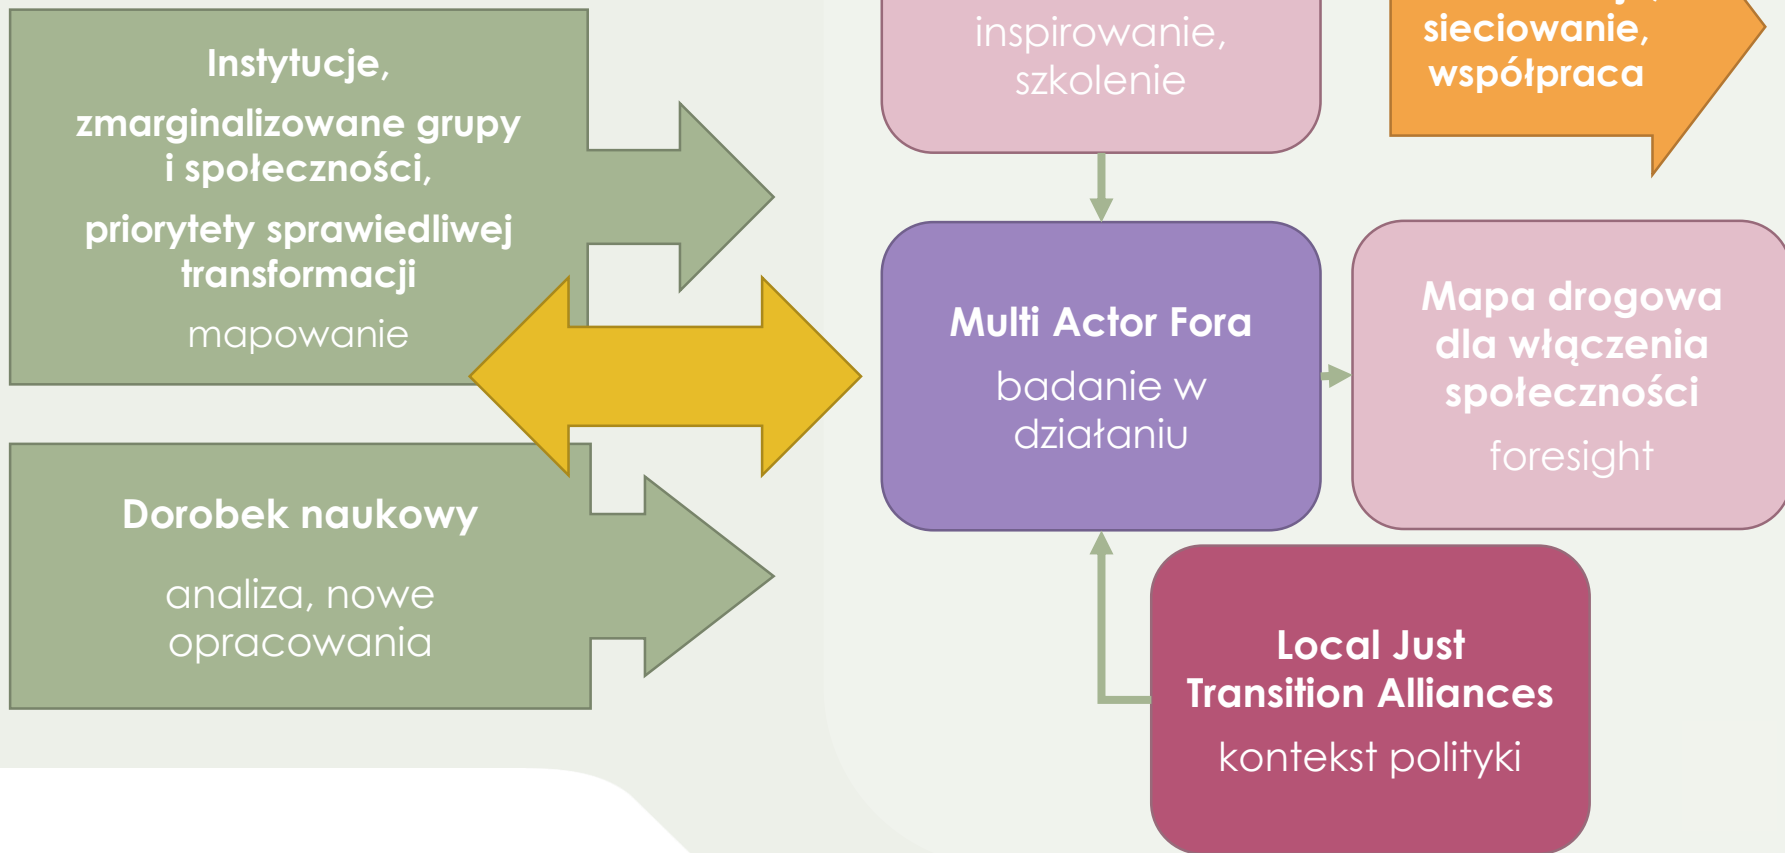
Instytucje,

zmarginalizowane grupy i społeczności,

priorytety sprawiedliwej transformacji

mapowanie

Dorobek naukowy

analiza, nowe opracowania

inspirowanie, szkolenie

sieciowanie, współpraca

Multi Actor Fora

badanie w działaniu

Mapa drogowa dla włączenia społeczności

foresight

Local Just Transition Alliances

kontekst polityki